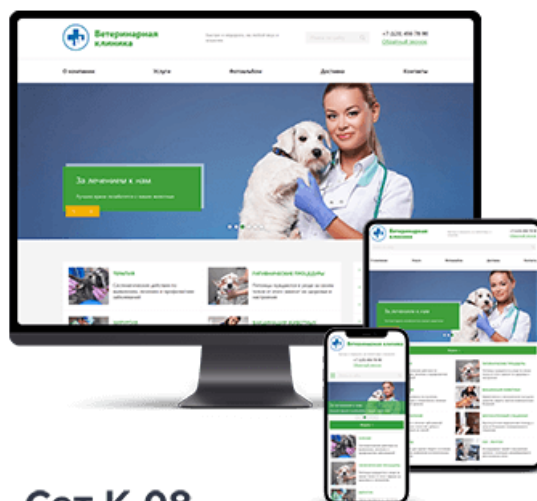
Ветеринарная клиника

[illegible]

+7 (123) 456 78 90

Обратный звонок

О компании

Услуги

Фотоальбом

Доставка

Контакты

За лечением к нам

Лучшие врачи позаботятся о ваших животных

Прививки

Гигиенические процедуры

Ветеринарная клиника

За лечением к нам

Ветеринарная клиника

Сет К-08